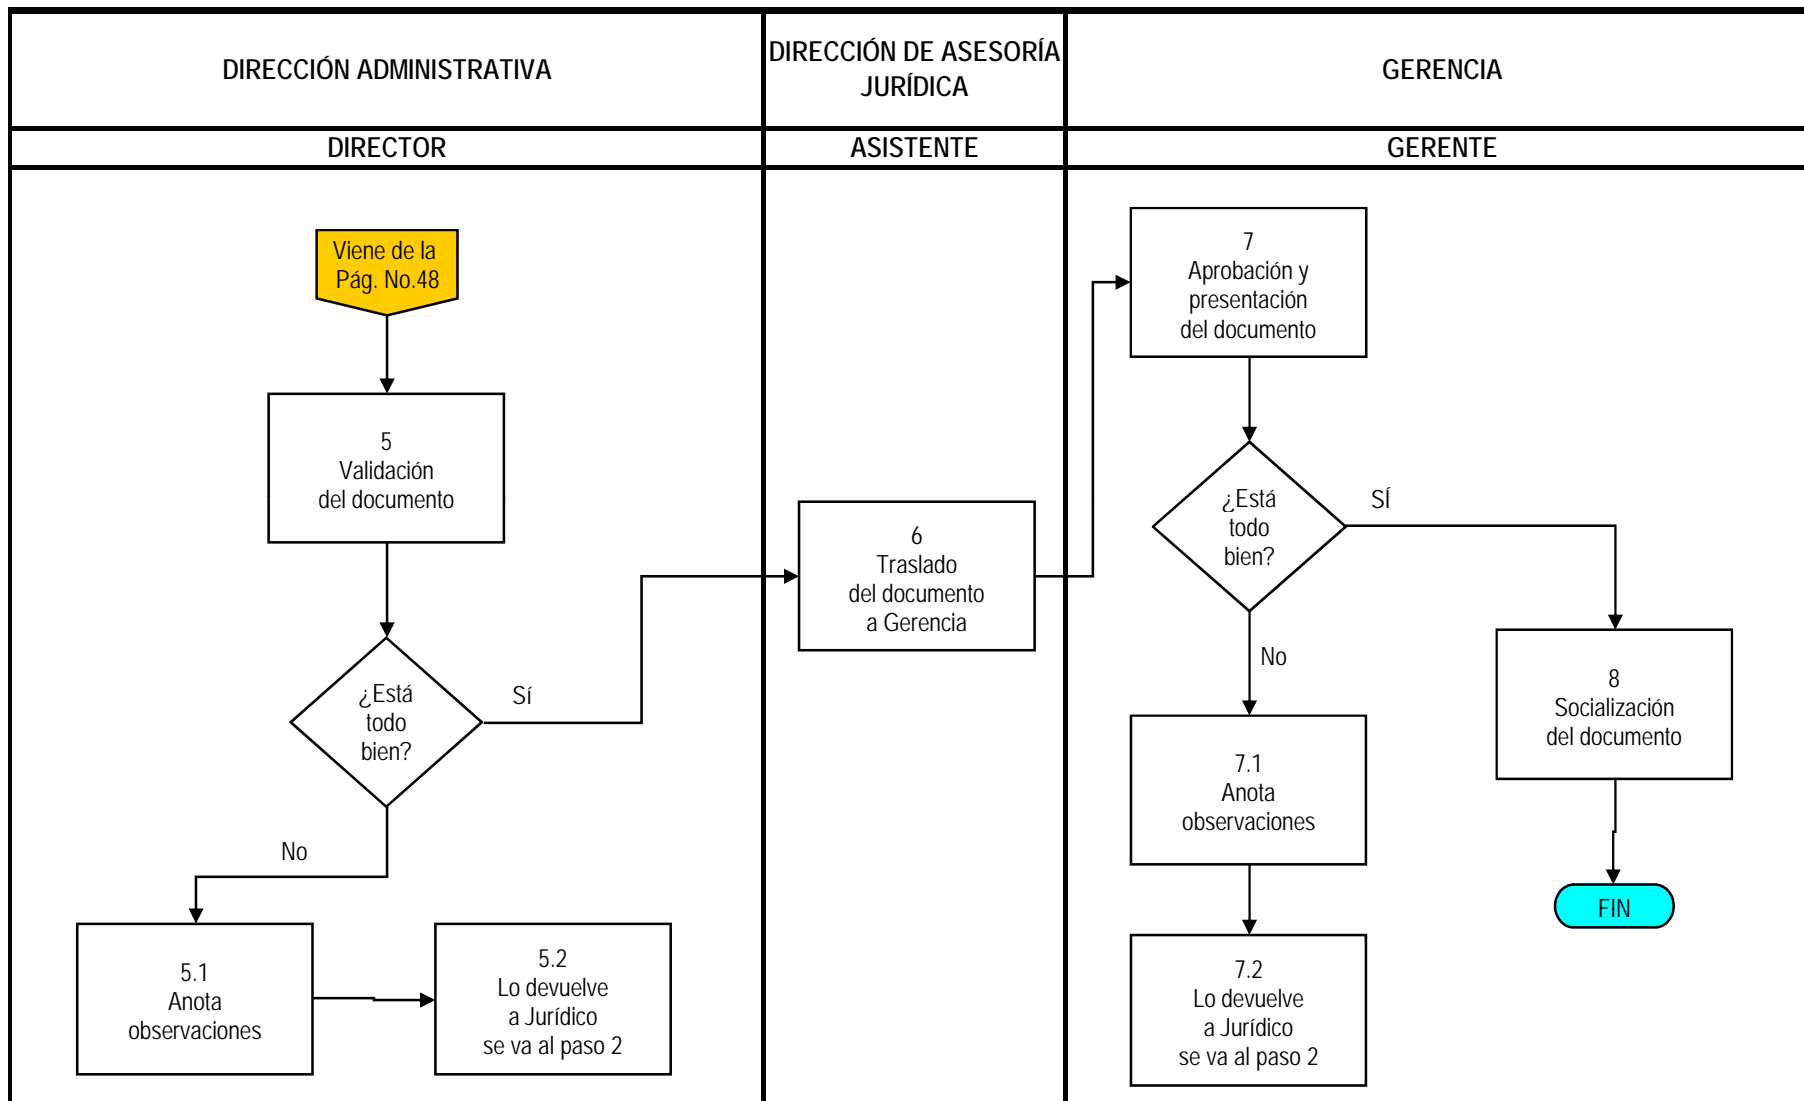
| DIRECCIÓN ADMINISTRATIVA | DIRECCIÓN DE ASESORÍA JURÍDICA | GERENCIA |
|---|---|---|
| DIRECTOR | ASISTENTE | GERENTE |

Viene de la Pág. No.48

5
Validación del documento

¿Está todo bien?

Sí

No

5.1
Anota observaciones

5.2
Lo devuelve a Jurídico se va al paso 2

6
Traslado del documento a Gerencia

7
Aprobación y presentación del documento

¿Está todo bien?

SÍ

No

7.1
Anota observaciones

7.2
Lo devuelve a Jurídico se va al paso 2

8
Socialización del documento

FIN